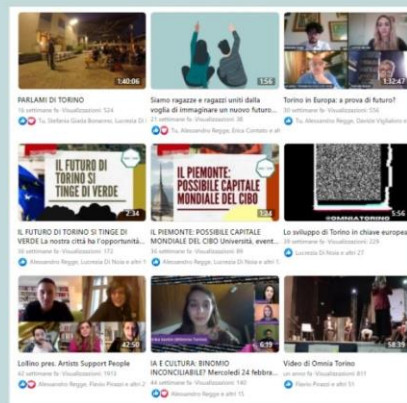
1:40:06

PARLAMI DI TORINO
16 settimane fa · Visualizzazioni: 524
Tu, Stefania Giulia Bonanno, Lucrezia Di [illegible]

1:56

Siamo ragazze e ragazzi uniti dalla voglia di immaginare un nuovo futuro...
31 settimane fa · Visualizzazioni: 38
Tu, Alessandro Regge, Erica Contato e alt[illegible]

1:32:47

Torino in Europa: a prova di futuro?
30 settimane fa · Visualizzazioni: 556
Tu, Alessandro Regge, Daniele Vigilante e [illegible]

IL FUTURO DI TORINO SI TINGE DI VERDE
2:34

IL FUTURO DI TORINO SI TINGE DI VERDE La nostra città ha l'opportunità...
30 settimane fa · Visualizzazioni: 172
Alessandro Regge, Lucrezia Di Noia e altri 7

IL PIEMONTE: POSSIBILE CAPITALE MONDIALE DEL CIBO
3:04

IL PIEMONTE: POSSIBILE CAPITALE MONDIALE DEL CIBO Università, event...
30 settimane fa · Visualizzazioni: 132
Alessandro Regge, Lucrezia Di Noia e altri 6

@OMNIATORINO
5:56

Lo sviluppo di Torino in chiave europea
30 settimane fa · Visualizzazioni: 229
Lucrezia Di Noia e altri 27

42:50

Lollino pres. Artists Support People
42 settimane fa · Visualizzazioni: 1913
Alessandro Regge, Flavio Pisasci e altri 2

6:19

IA E CULTURA: BINOMIO INCONCILIABILE? Mercoledì 24 febbra...
44 settimane fa · Visualizzazioni: 140
Alessandro Regge e altri 15

58:39

Video di Omnia Torino
un anno fa · Visualizzazioni: 811
Flavio Pisasci e altri 51